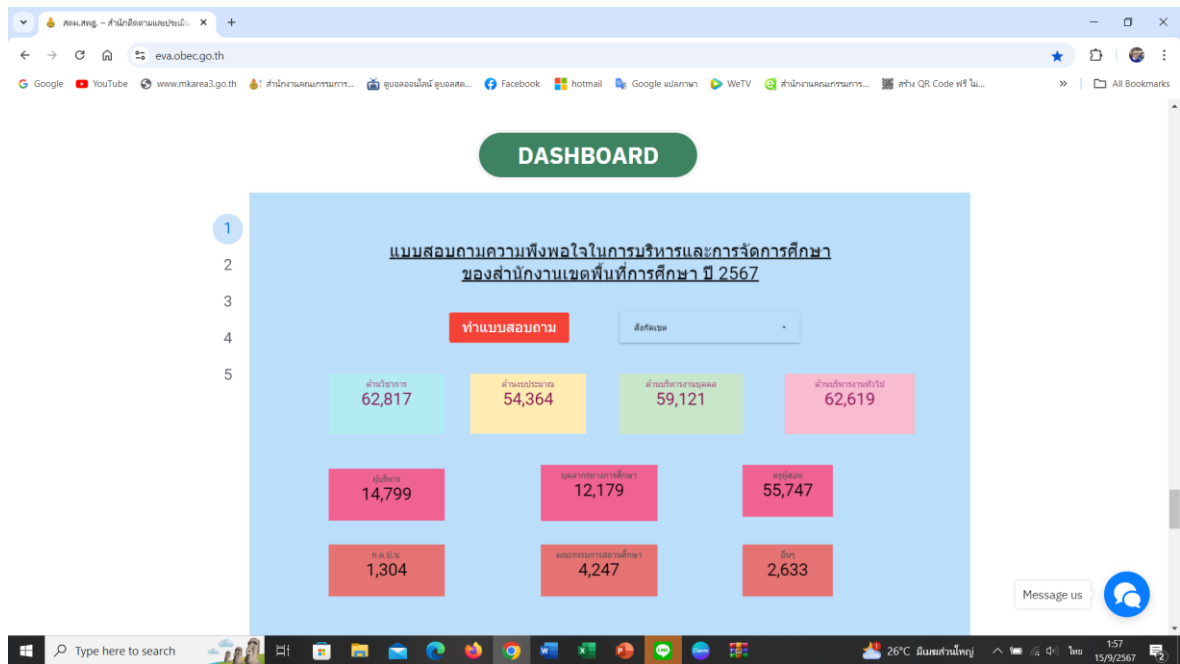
สตผ.สพฐ. – สำนักติดตามและประเมิน ×
eva.obec.go.th
Google YouTube www.mkarea3.go.th สำนักงานคณะกรรมการ... ดูบอลออนไลน์ ดูบอลสด... Facebook hotmail Google แปลภาษา WeTV สำนักงานคณะกรรมการ... สร้าง QR Code ฟรี ไม่... » All Bookmarks

DASHBOARD

1
2
3
4
5

แบบสอบถามความพึงพอใจในการบริหารและการจัดการศึกษา
ของสำนักงานเขตพื้นที่การศึกษา ปี 2567

ทำแบบสอบถาม
สังกัดเขต

ด้านวิชาการ
62,817

ด้านงบประมาณ
54,364

ด้านบริหารงานบุคคล
59,121

ด้านบริหารงานทั่วไป
62,619

ผู้บริหาร
14,799

บุคลากรทางการศึกษา
12,179

ครูผู้สอน
55,747

ก.ต.ป.น.
1,304

คณะกรรมการสถานศึกษา
4,247

อื่นๆ
2,633

Message us

Type here to search
26°C มีเมฆส่วนใหญ่ ไทย 1:57 15/9/2567